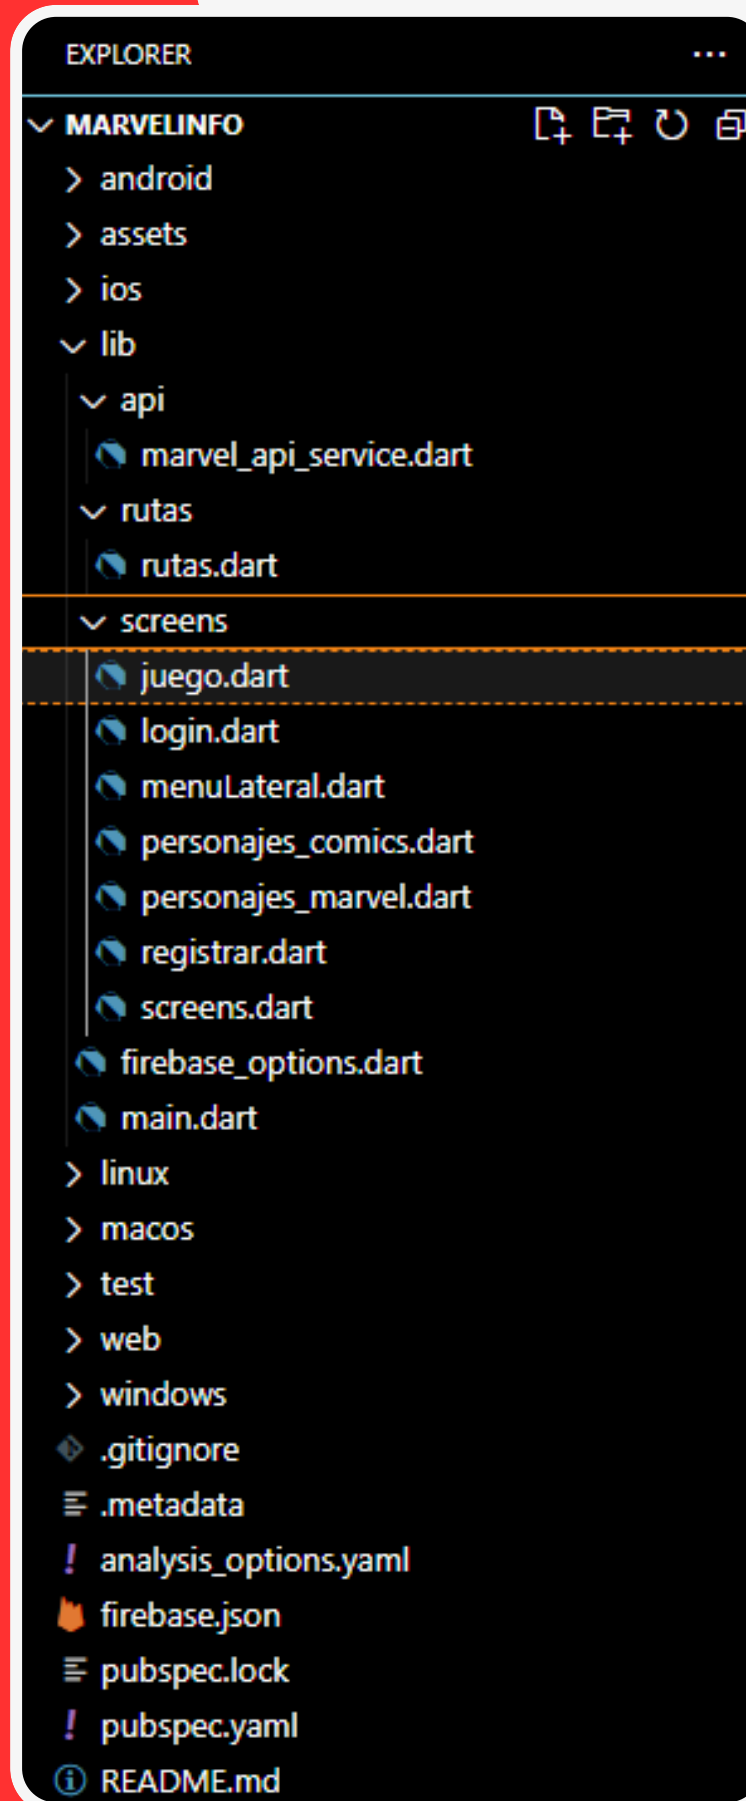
EXPLORER ...

MARVELINFO

android
assets
ios
lib
api
marvel_api_service.dart
rutas
rutas.dart
screens
juego.dart
login.dart
menuLateral.dart
personajes_comics.dart
personajes_marvel.dart
registrar.dart
screens.dart
firebase_options.dart
main.dart
linux
macos
test
web
windows
.gitignore
.metadata
analysis_options.yaml
firebase.json
pubspec.lock
pubspec.yaml
README.md